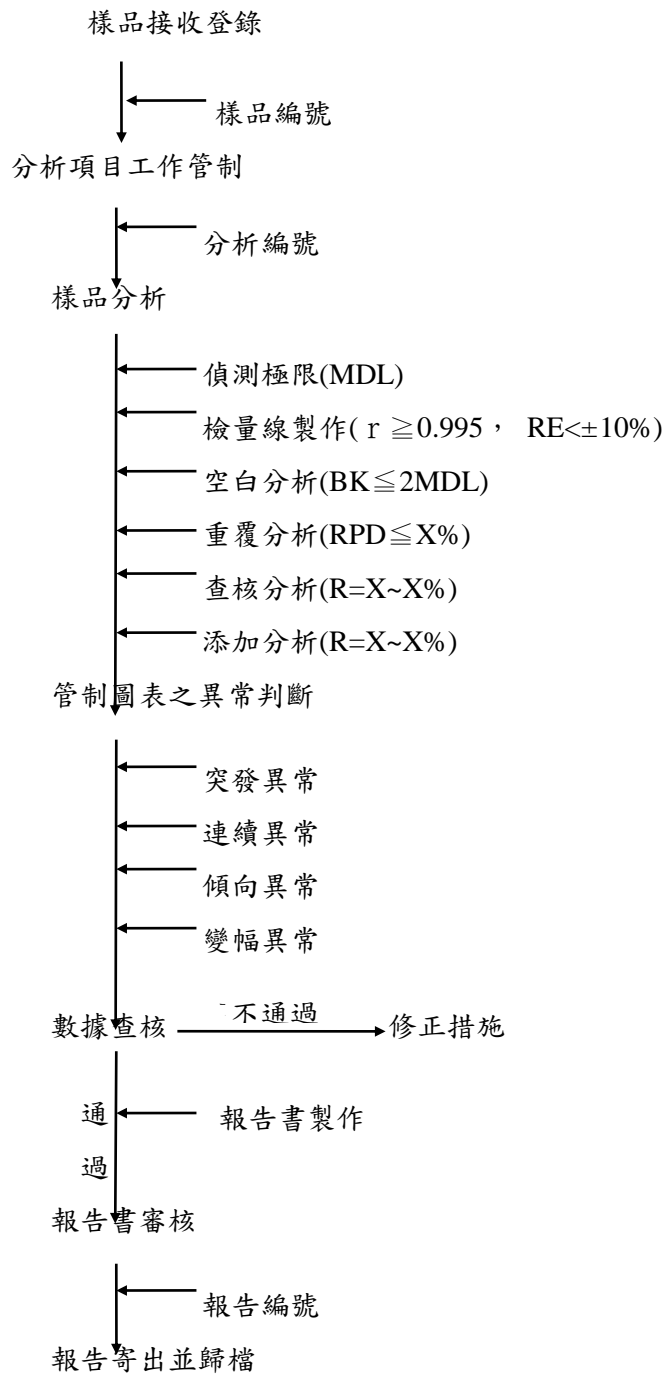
樣品接收登錄

樣品編號

分析項目工作管制

分析編號

樣品分析

偵測極限(MDL)

檢量線製作( r $\geqq$0.995， RE<±10%)

空白分析(BK$\leqq$2MDL)

重覆分析(RPD$\leqq$X%)

查核分析(R=X~X%)

添加分析(R=X~X%)

管制圖表之異常判斷

突發異常

連續異常

傾向異常

變幅異常

數據查核

不通過

修正措施

通

過

報告書製作

報告書審核

報告編號

報告寄出並歸檔